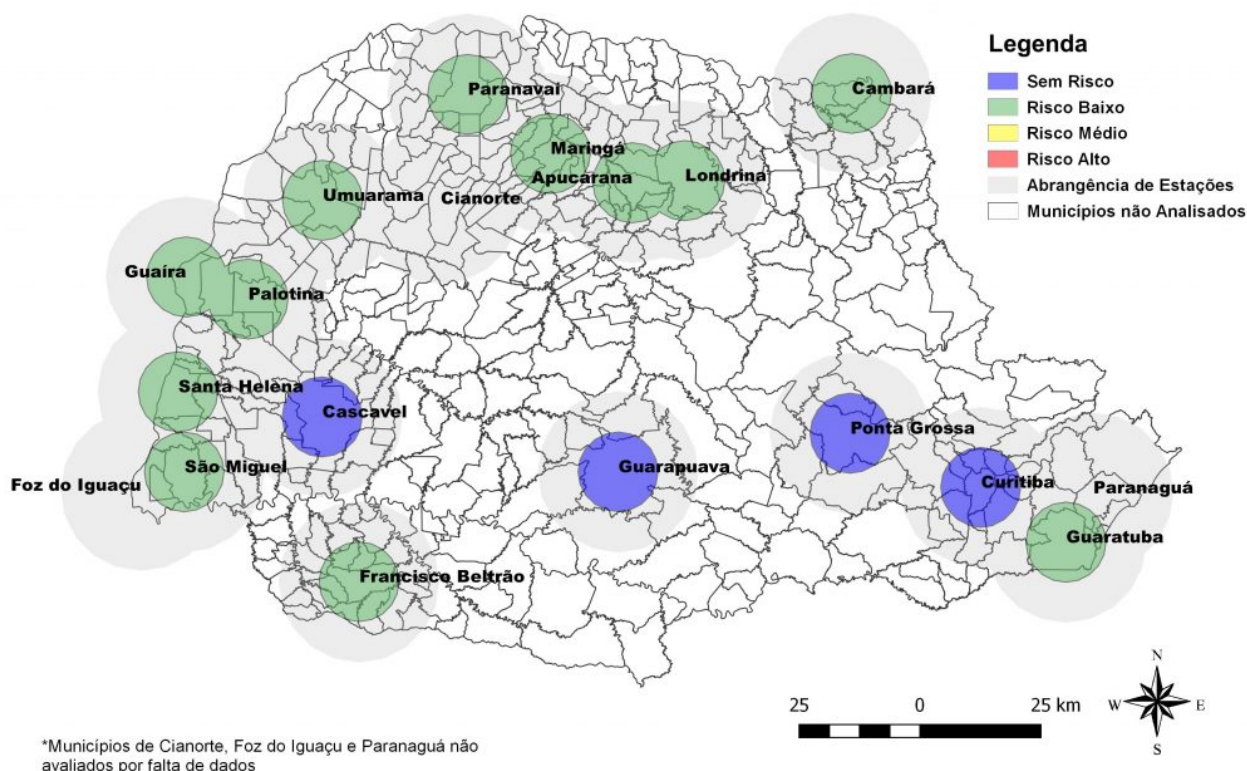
Legenda
Sem Risco
Risco Baixo
Risco Médio
Risco Alto
Abrangência de Estações
Municípios não Analisados

Paranavaí
Cambará
Maringá
Apucarana
Londrina
Umuarama
Cianorte
Guaíra
Palotina
Santa Helena
Cascavel
Ponta Grossa
São Miguel
Guarapuava
Curitiba
Foz do Iguaçu
Paranaguá
Guaratuba
Francisco Beltrão

25 0 25 km
N
W E
S

*Municípios de Cianorte, Foz do Iguaçu e Paranaguá não avaliados por falta de dados